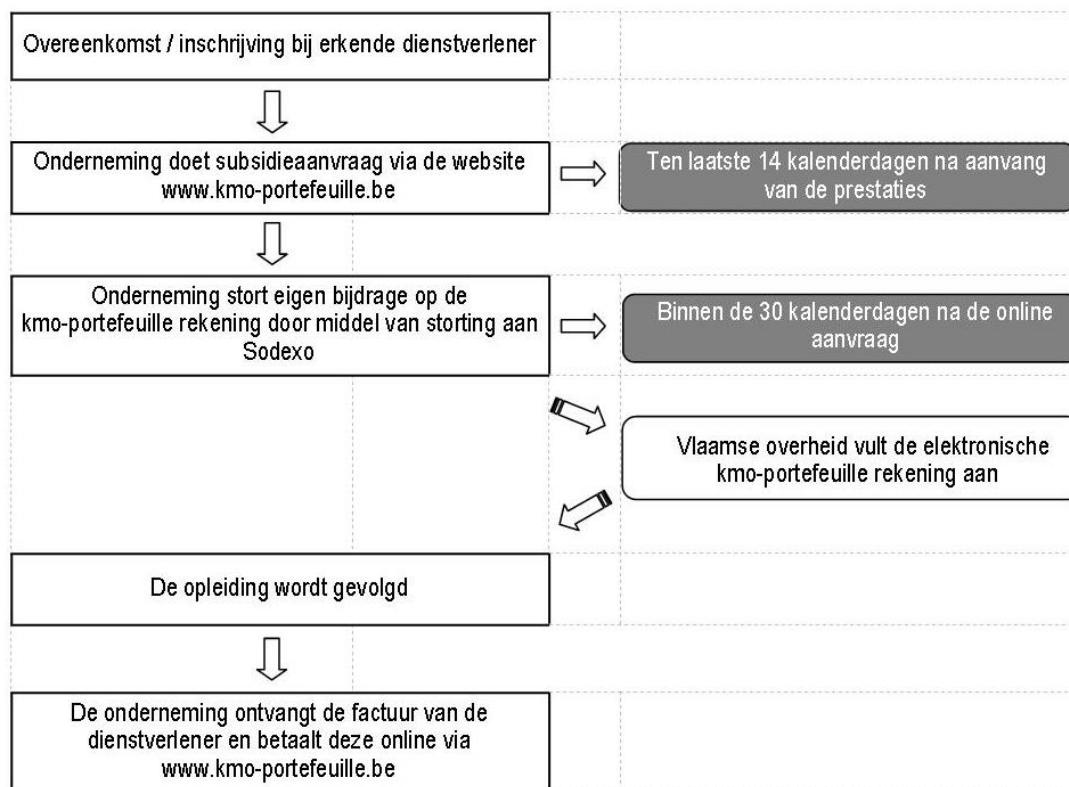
Overeenkomst / inschrijving bij erkende dienstverlener

Onderneming doet subsidieaanvraag via de website www.kmo-portefeuille.be

Ten laatste 14 kalenderdagen na aanvang van de prestaties

Onderneming stort eigen bijdrage op de kmo-portefeuille rekening door middel van storting aan Sodexo

Binnen de 30 kalenderdagen na de online aanvraag

Vlaamse overheid vult de elektronische kmo-portefeuille rekening aan

De opleiding wordt gevolgd

De onderneming ontvangt de factuur van de dienstverlener en betaalt deze online via www.kmo-portefeuille.be